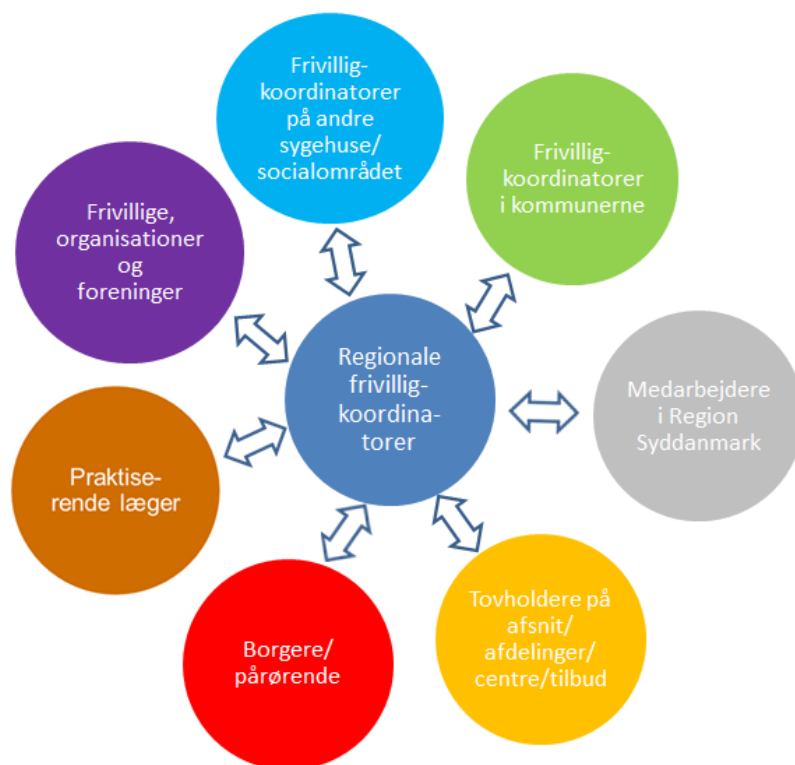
Frivillig-koordinatorer på andre sygehuse/ socialområdet

Frivillig-koordinatorer i kommunerne

Frivillige, organisationer og foreninger

Regionale frivillig-koordinatorer

Medarbejdere i Region Syddanmark

Praktiserende læger

Borgere/ pårørende

Tovholdere på afsnit/ afdelinger/ centre/tilbud